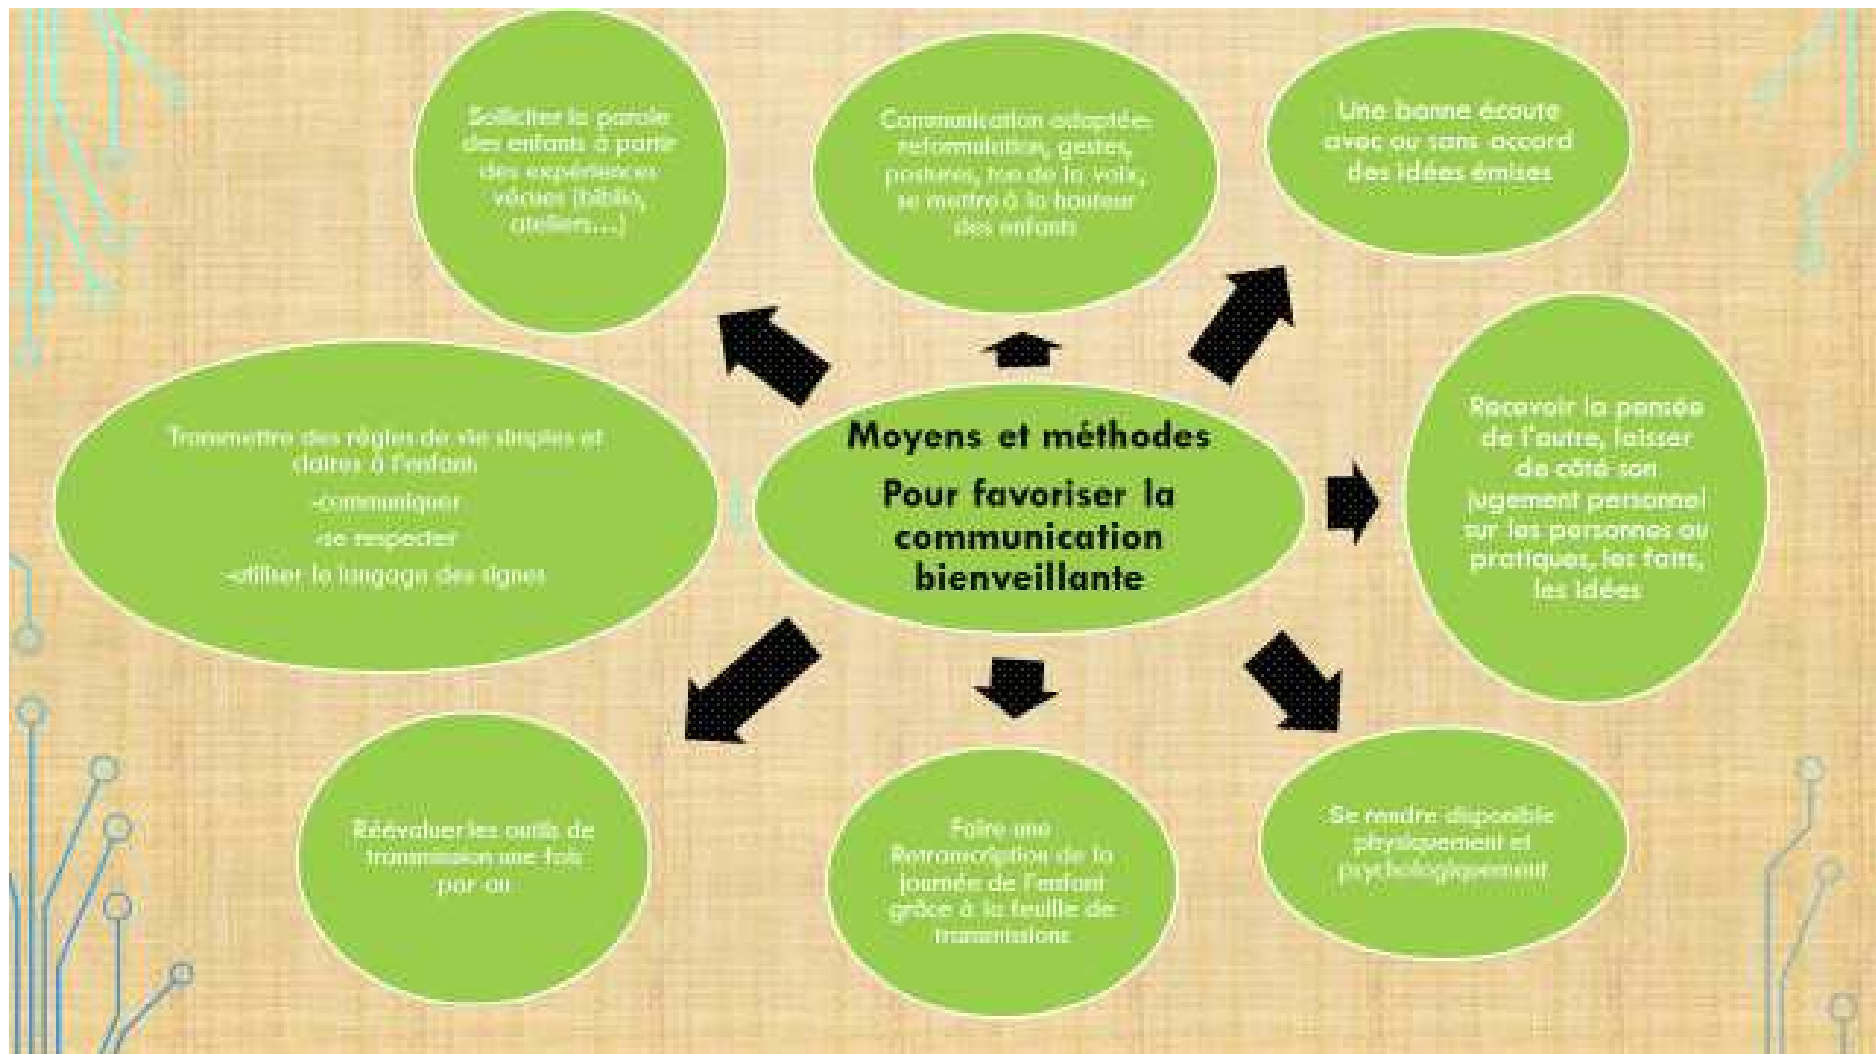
Moyens et méthodes

Pour favoriser la communication bienveillante

Solliciter la parole des enfants à partir des expériences vécues (biblio, ateliers…)

Communication adaptée: reformulation, gestes, postures, ton de la voix, se mettre à la hauteur des enfants

Une bonne écoute avec ou sans accord des idées émises

Transmettre des règles de vie simples et claires à l'enfant
-communiquer
-se respecter
-utiliser le langage des signes

Recevoir la pensée de l'autre, laisser de côté son jugement personnel sur les personnes ou pratiques, les faits, les idées

Réévaluer les outils de transmission une fois par an

Faire une Retranscription de la journée de l'enfant grâce à la feuille de transmissions

Se rendre disponible physiquement et psychologiquement